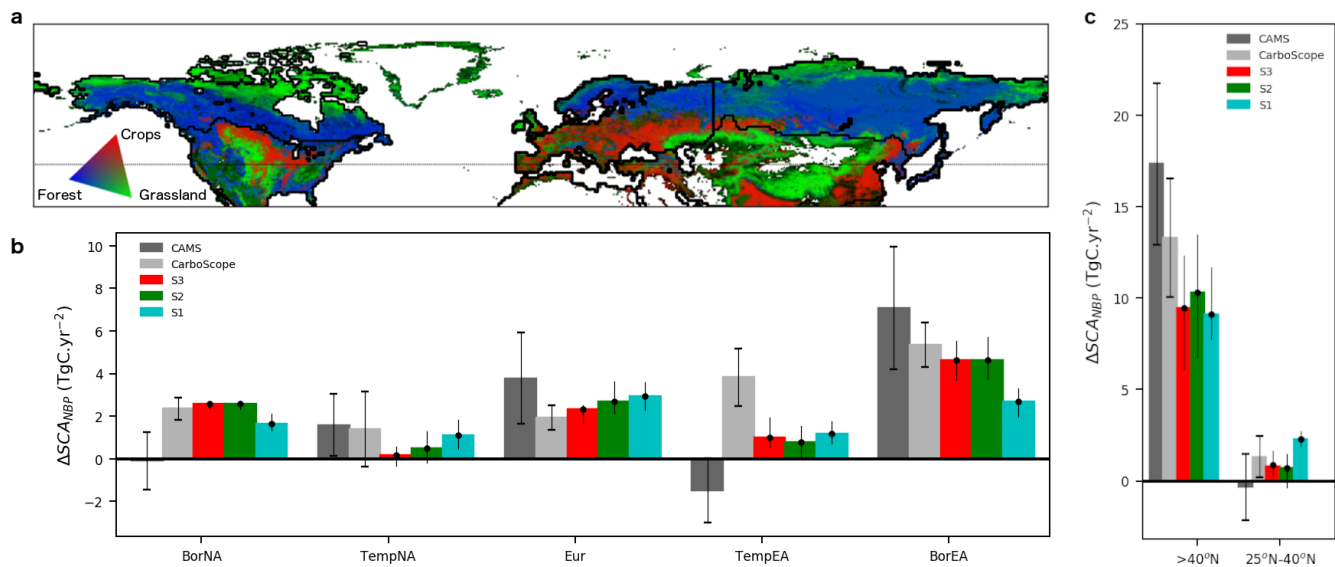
a

Crops
Forest
Grassland

b

10
8
6
4
2
0
−2

$\Delta SCA_{NBP}$ (TgC.yr$^{-2}$)

CAMS
CarboScope
S3
S2
S1

BorNA
TempNA
Eur
TempEA
BorEA

c

25
20
15
10
5
0

$\Delta SCA_{NBP}$ (TgC.yr$^{-2}$)

CAMS
CarboScope
S3
S2
S1

>40$^o$N
25$^o$N-40$^o$N